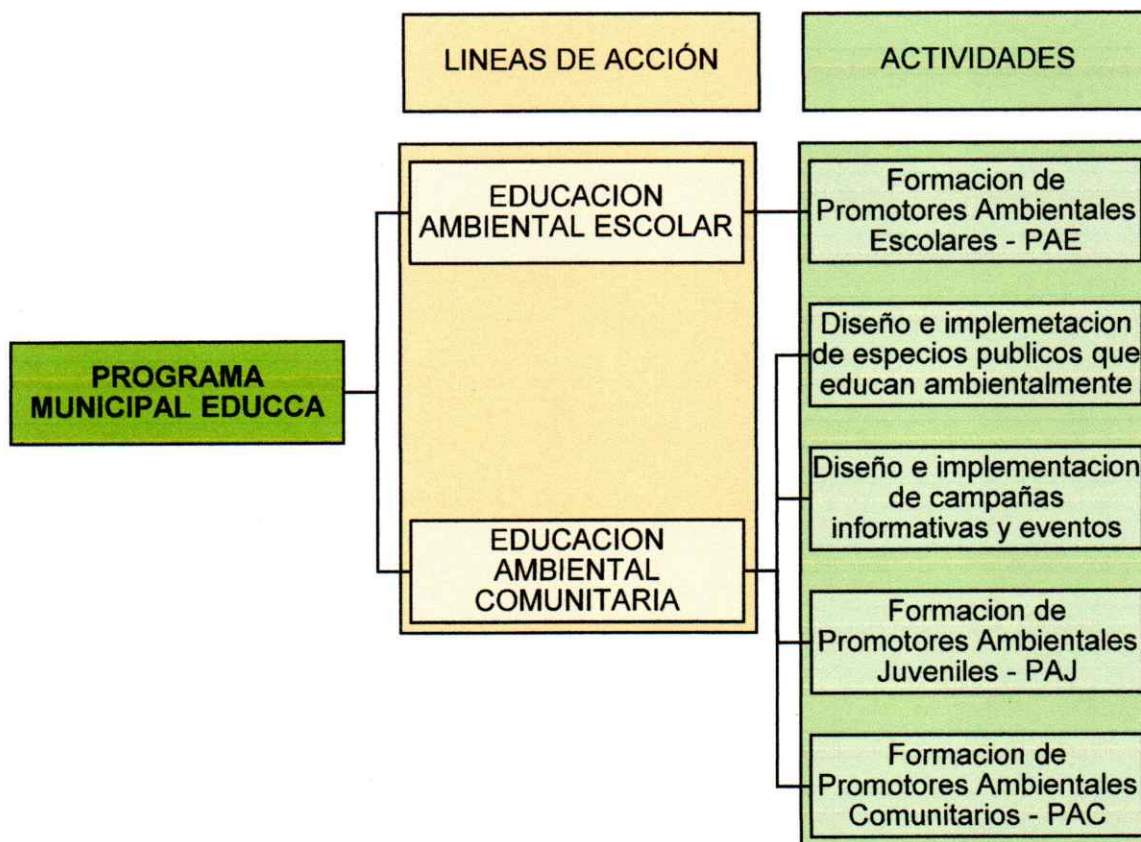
LINEAS DE ACCIÓN

ACTIVIDADES

PROGRAMA MUNICIPAL EDUCCA

EDUCACION AMBIENTAL ESCOLAR

EDUCACION AMBIENTAL COMUNITARIA

Formacion de Promotores Ambientales Escolares - PAE

Diseño e implemetacion de especios publicos que educan ambientalmente

Diseño e implementacion de campañas informativas y eventos

Formacion de Promotores Ambientales Juveniles - PAJ

Formacion de Promotores Ambientales Comunitarios - PAC